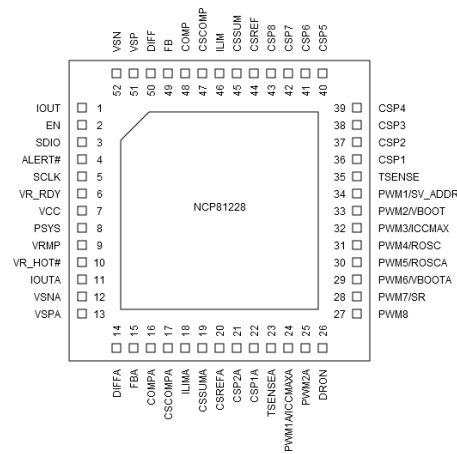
VSN VSP DIFF FB COMP CSCOMP ILIM CSSUM CSREF CSP8 CSP7 CSP6 CSP5

52 51 50 49 48 47 46 45 44 43 42 41 40

IOUT 1
EN 2
SDIO 3
ALERT# 4
SCLK 5
VR_RDY 6
VCC 7
PSYS 8
VRMP 9
VR_HOT# 10
IOUTA 11
VSNA 12
VSPA 13

39 CSP4
38 CSP3
37 CSP2
36 CSP1
35 TSENSE
34 PWM1/SV_ADDR
33 PWM2/VBOOT
32 PWM3/ICCMAX
31 PWM4/ROSC
30 PWM5/ROSCA
29 PWM6/VBOOTA
28 PWM7/SR
27 PWM8

NCP81228

14 15 16 17 18 19 20 21 22 23 24 25 26

DIFFA FBA COMPA CSCOMPA ILIMA CSSUMA CSREFA CSP2A CSP1A TSENSEA PWM1A/ICCMAXA PWM2A DRON